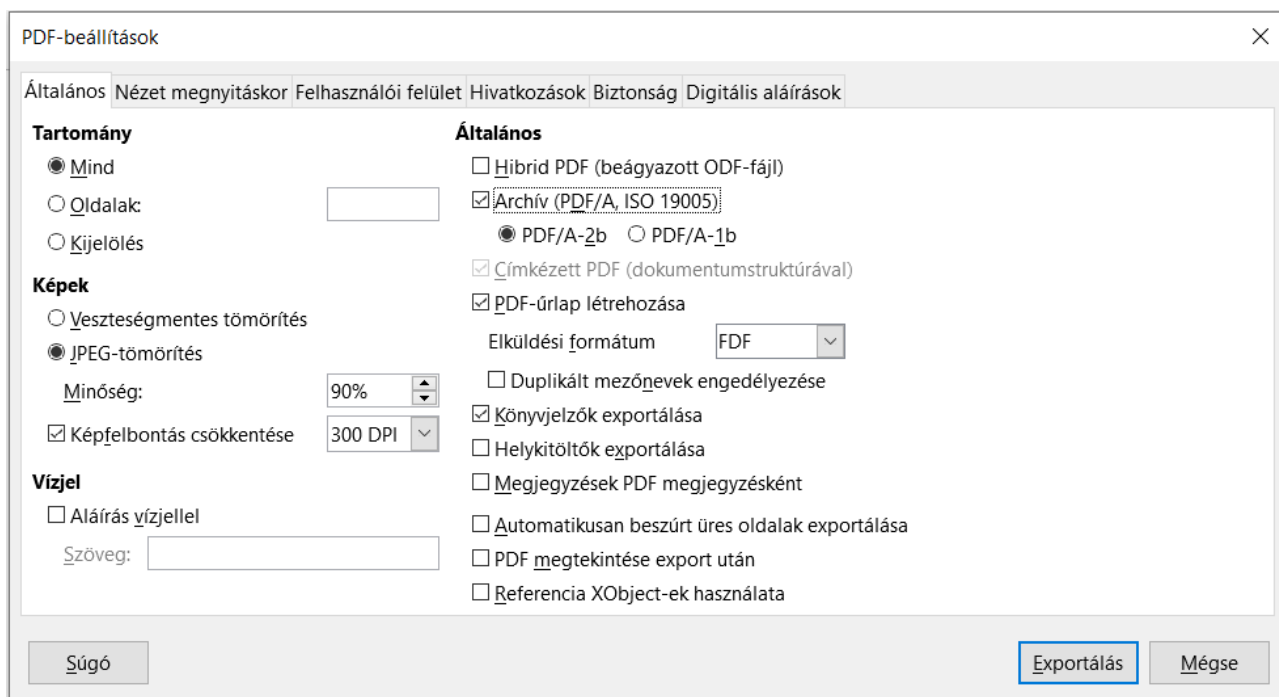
PDF-beállítások

Általános | Nézet megnyitáskor | Felhasználói felület | Hivatkozások | Biztonság | Digitális aláírások

Tartomány
Mind
Oldalak:
Kijelölés

Képek
Veszteségmentes tömörítés
JPEG-tömörítés
Minőség: 90%
Képfelbontás csökkentése 300 DPI

Vízjel
Aláírás vízjellel
Szöveg:

Általános
Hibrid PDF (beágyazott ODF-fájl)
Archív (PDF/A, ISO 19005)
PDF/A-2b PDF/A-1b
Címkézett PDF (dokumentumstruktúrával)
PDF-űrlap létrehozása
Elküldési formátum FDF
Duplikált mezőnevek engedélyezése
Könyvjelzők exportálása
Helykitöltők exportálása
Megjegyzések PDF megjegyzésként
Automatikusan beszúrt üres oldalak exportálása
PDF megtekintése export után
Referencia XObject-ek használata

Súgó
Exportálás
Mégse